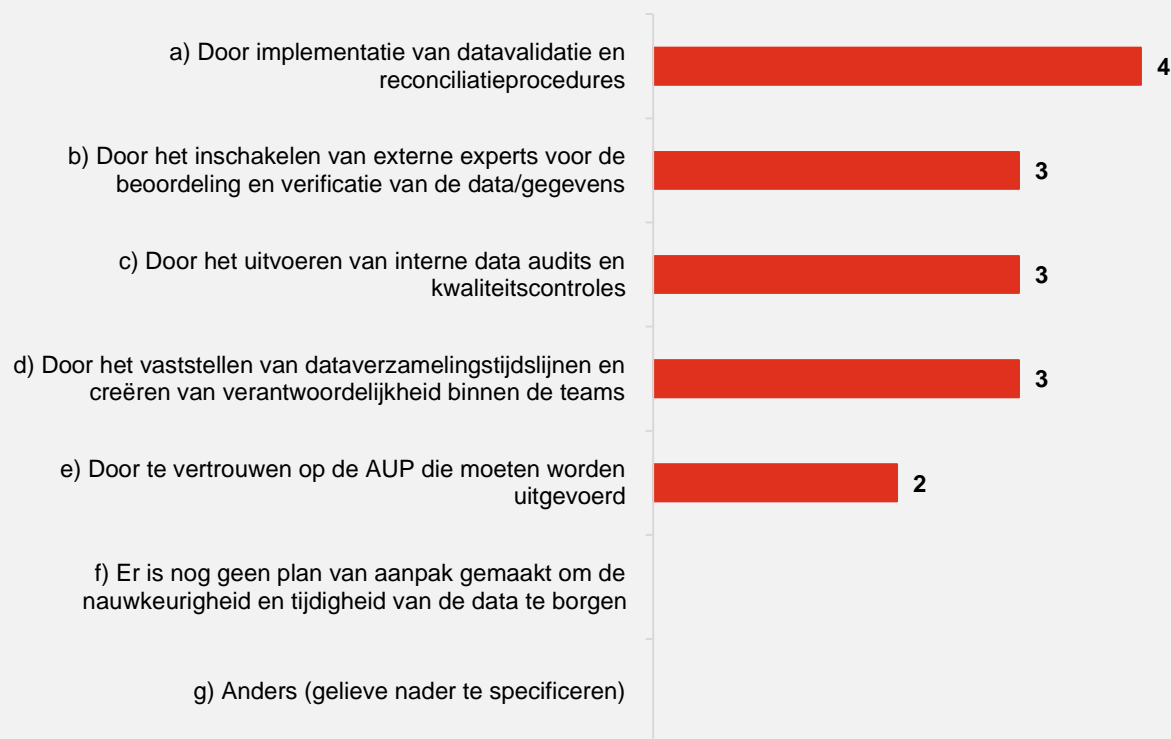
a) Door implementatie van datavalidatie en reconciliatieprocedures
4

b) Door het inschakelen van externe experts voor de beoordeling en verificatie van de data/gegevens
3

c) Door het uitvoeren van interne data audits en kwaliteitscontroles
3

d) Door het vaststellen van dataverzamelingstijdslijnen en creëren van verantwoordelijkheid binnen de teams
3

e) Door te vertrouwen op de AUP die moeten worden uitgevoerd
2

f) Er is nog geen plan van aanpak gemaakt om de nauwkeurigheid en tijdigheid van de data te borgen

g) Anders (gelieve nader te specificeren)